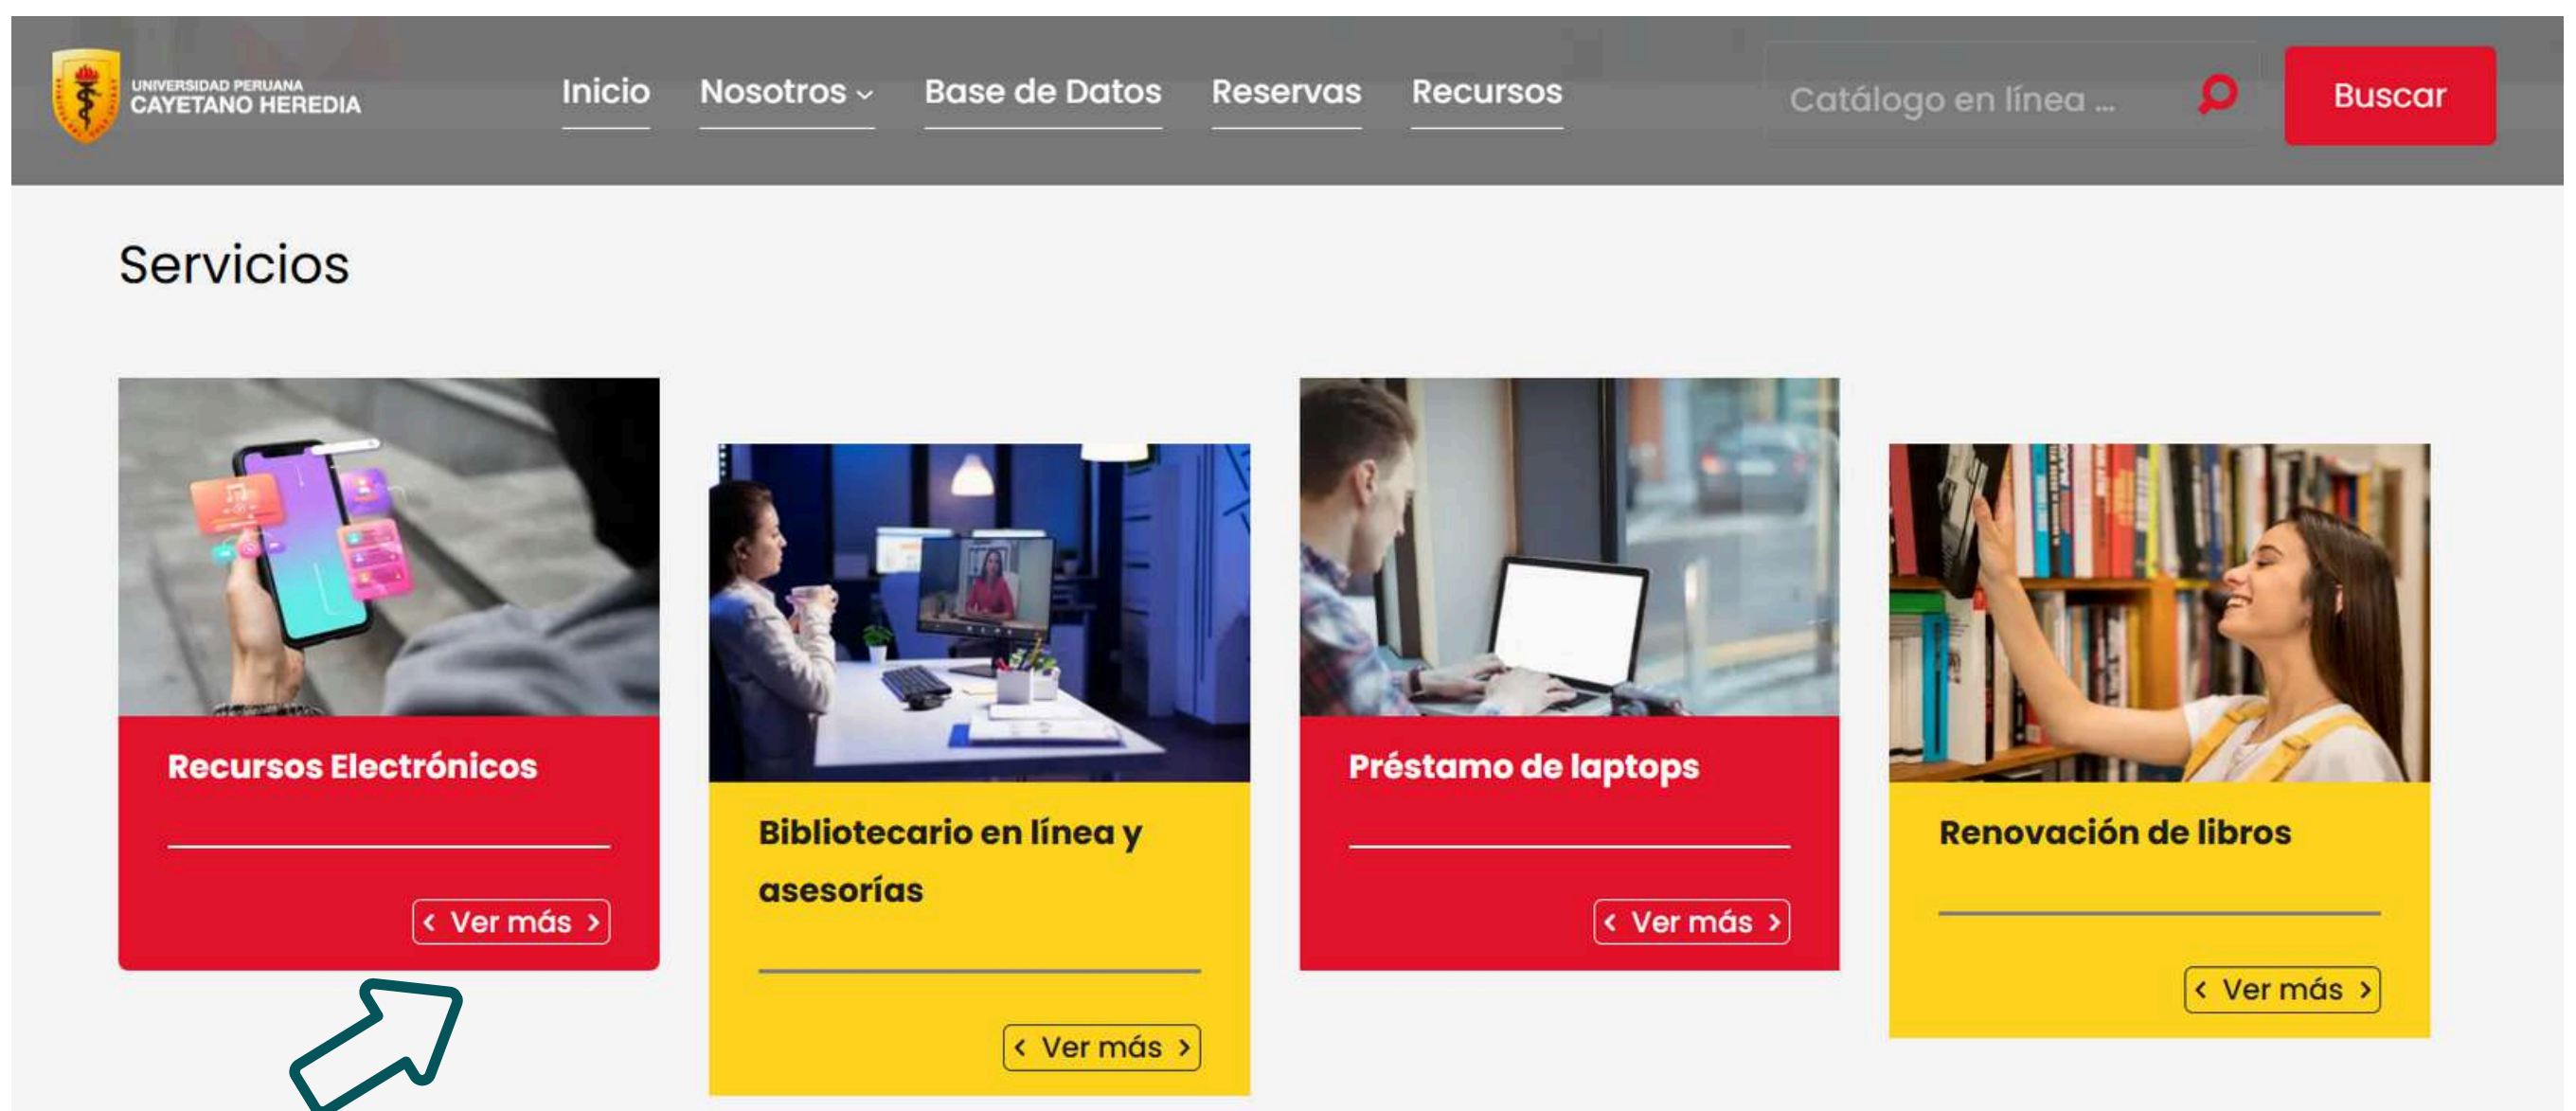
UNIVERSIDAD PERUANA
CAYETANO HEREDIA

Inicio Nosotros Base de Datos Reservas Recursos

Catálogo en línea ...

Buscar

Servicios

Recursos Electrónicos

‹ Ver más ›

Bibliotecario en línea y asesorías

‹ Ver más ›

Préstamo de laptops

‹ Ver más ›

Renovación de libros

‹ Ver más ›